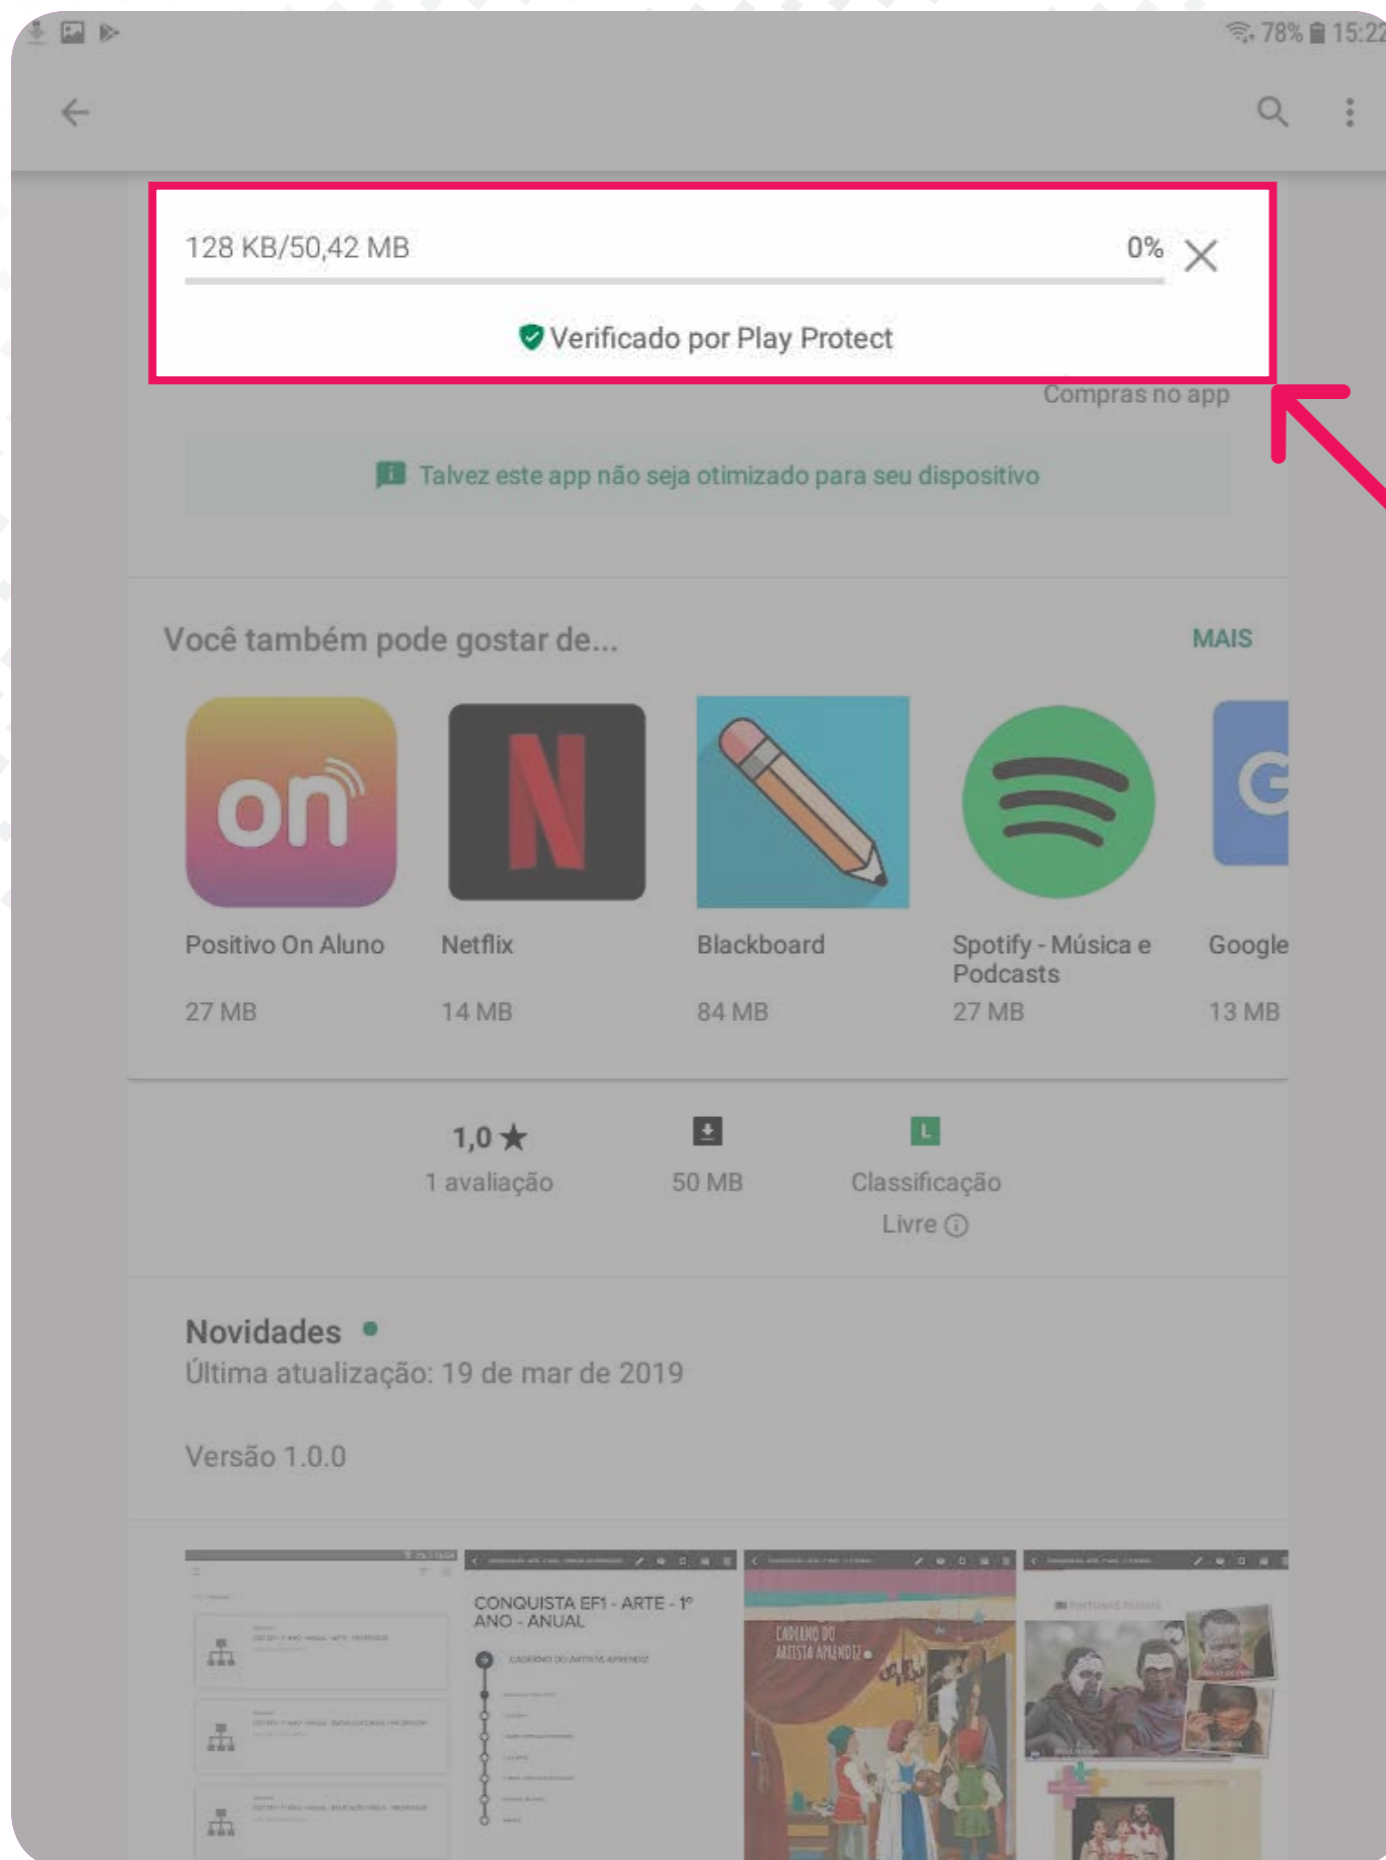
78% 15:22

128 KB/50,42 MB

0%

Verificado por Play Protect

Compras no app

Talvez este app não seja otimizado para seu dispositivo

Você também pode gostar de...

MAIS

on

Positivo On Aluno
27 MB

Netflix
14 MB

Blackboard
84 MB

Spotify - Música e Podcasts
27 MB

Google
13 MB

1,0 ★
1 avaliação

50 MB

L
Classificação Livre

Novidades
Última atualização: 19 de mar de 2019

Versão 1.0.0

CONQUISTA EF1 - ARTE - 1º ANO - ANUAL

CADERNO DO ARTISTA APRENDIZ